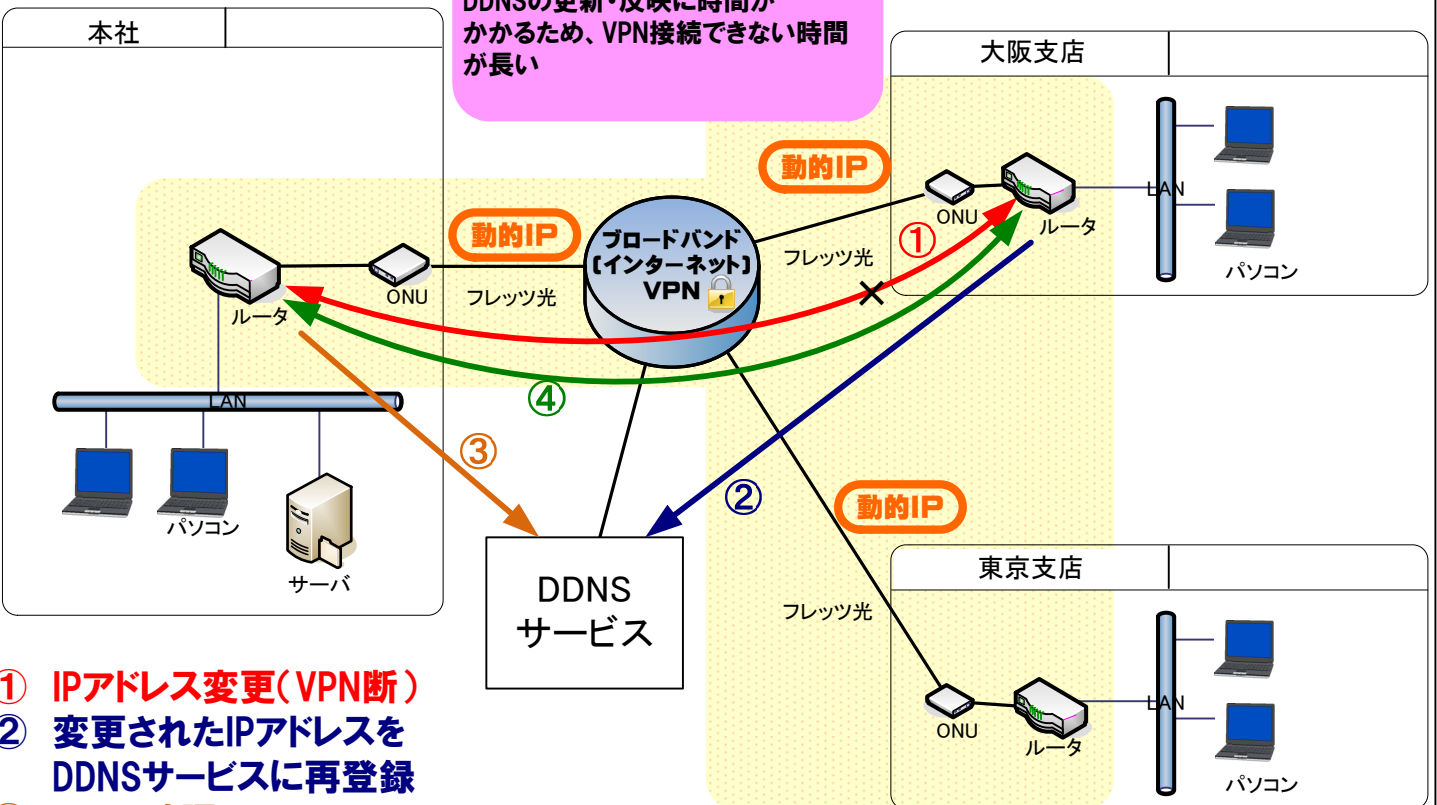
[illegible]
かかるため、VPN接続できない時間が長い

本社

大阪支店

動的IP

動的IP

ブロードバンド
(インターネット)
VPN

ONU

ルータ

LAN

フレッツ光

①

ルータ

ONU

フレッツ光

パソコン

ルータ

LAN

④

③

パソコン

サーバ

②

動的IP

DDNS
サービス

東京支店

フレッツ光

ONU

ルータ

LAN

パソコン

① IPアドレス変更(VPN断)
② 変更されたIPアドレスをDDNSサービスに再登録